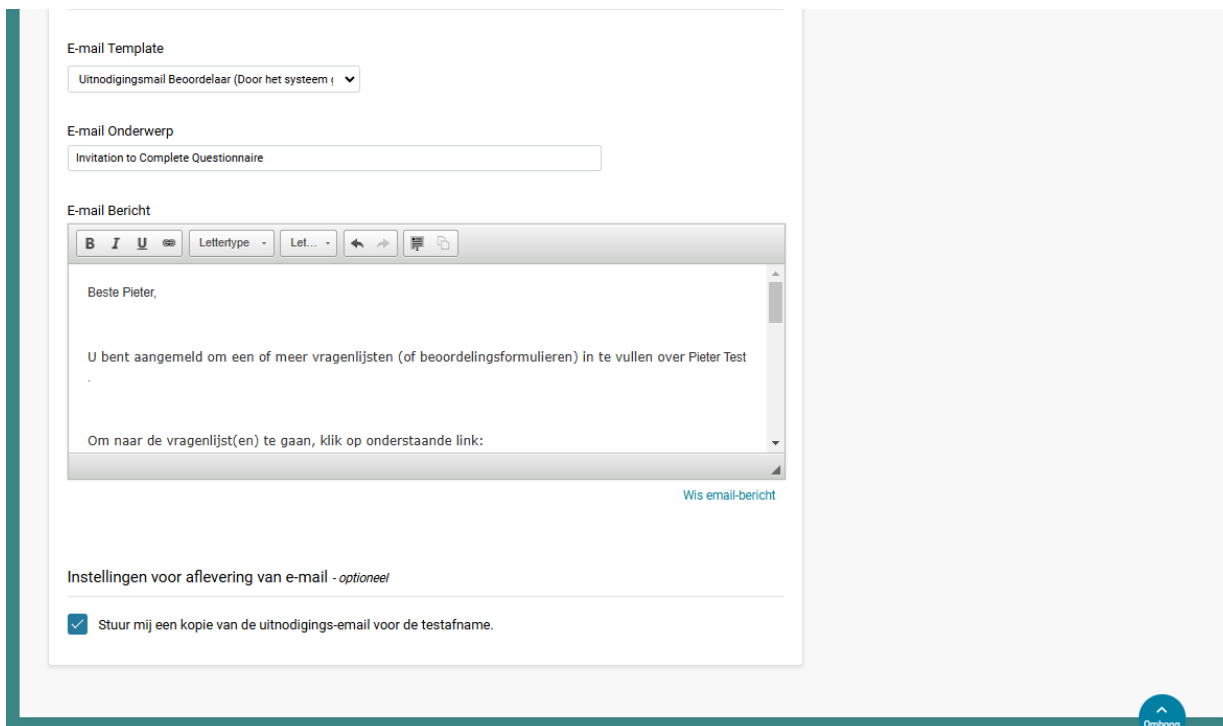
E-mail Template

Uitnodigingsmail Beoordelaar (Door het systeem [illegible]

E-mail Onderwerp

Invitation to Complete Questionnaire

E-mail Bericht

B I U Lettertype Let...

Beste Pieter,

U bent aangemeld om een of meer vragenlijsten (of beoordelingsformulieren) in te vullen over Pieter Test .

Om naar de vragenlijst(en) te gaan, klik op onderstaande link:

Wis email-bericht

Instellingen voor aflevering van e-mail - optioneel

Stuur mij een kopie van de uitnodigings-email voor de testafname.

Omhoog